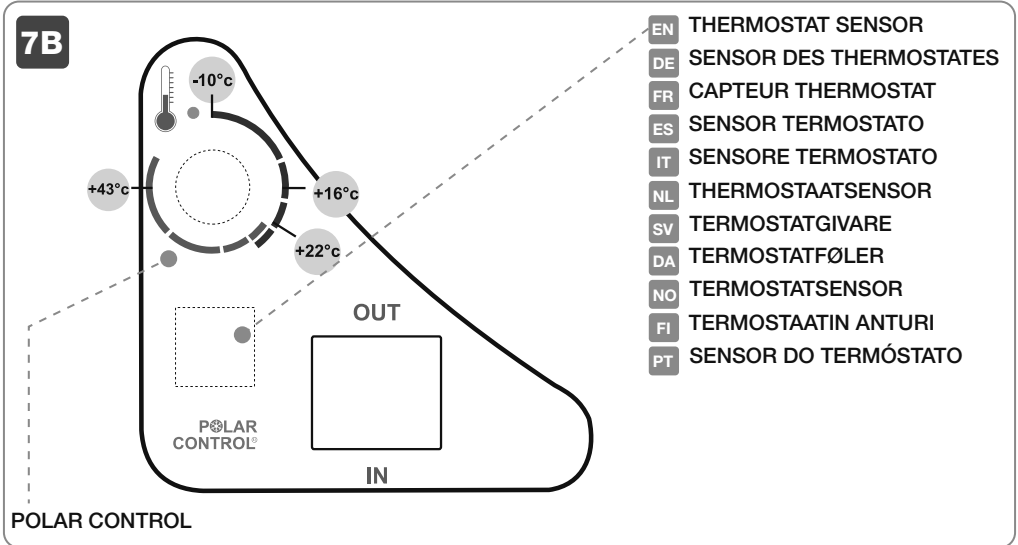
7B

-10°c

+43°c

+16°c

+22°c

OUT

POLAR CONTROL®

IN

POLAR CONTROL

EN THERMOSTAT SENSOR
DE SENSOR DES THERMOSTATES
FR CAPTEUR THERMOSTAT
ES SENSOR TERMOSTATO
IT SENSORE TERMOSTATO
NL THERMOSTAATSENSOR
SV TERMOSTATGIVARE
DA TERMOSTATFØLER
NO TERMOSTATSENSOR
FI TERMOSTAATIN ANTURI
PT SENSOR DO TERMÓSTATO